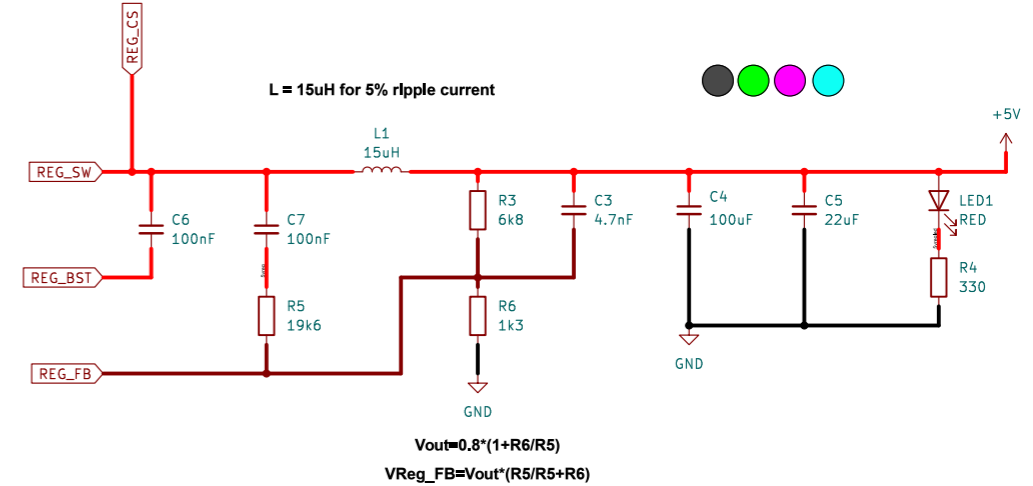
REG_CS

L = 15uH for 5% ripple current

+5V

REG_SW

L1
15uH

R3
6k8

C3
4.7nF

C4
100uF

C5
22uF

LED1
RED

C6
100nF

C7
100nF

REG_BST

R4
330

R5
19k6

R6
1k3

GND

REG_FB

GND

Vout=0.8*(1+R6/R5)

VReg_FB=Vout*(R5/R5+R6)